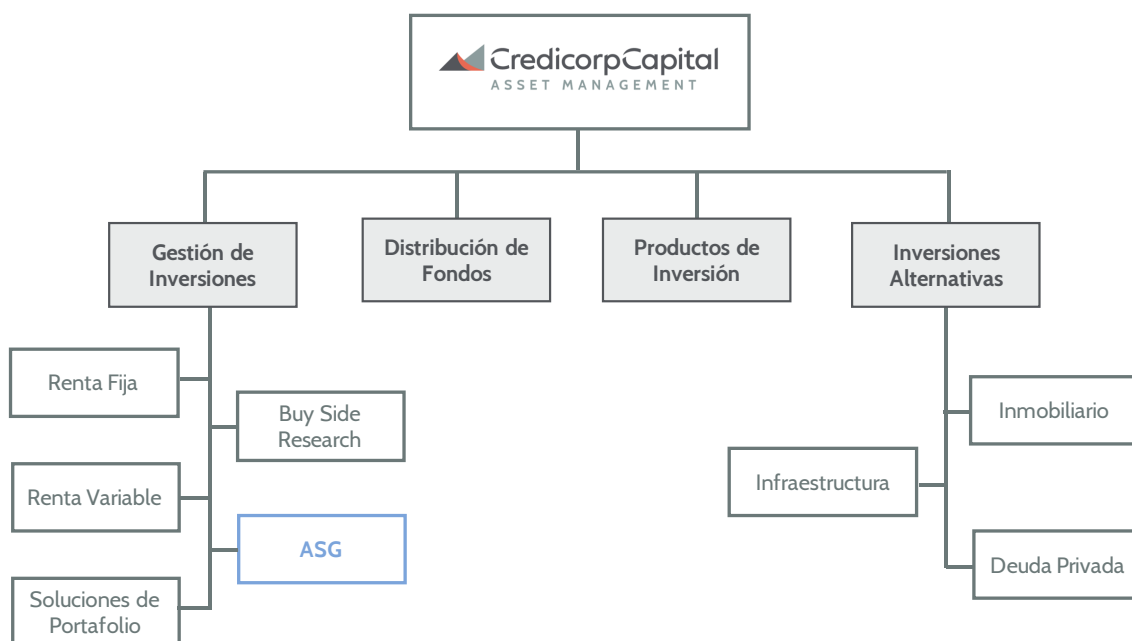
CredicorpCapital
ASSET MANAGEMENT

Gestión de Inversiones

Distribución de Fondos

Productos de Inversión

Inversiones Alternativas

Renta Fija

Buy Side Research

Renta Variable

ASG

Soluciones de Portafolio

Inmobiliario

Infraestructura

Deuda Privada